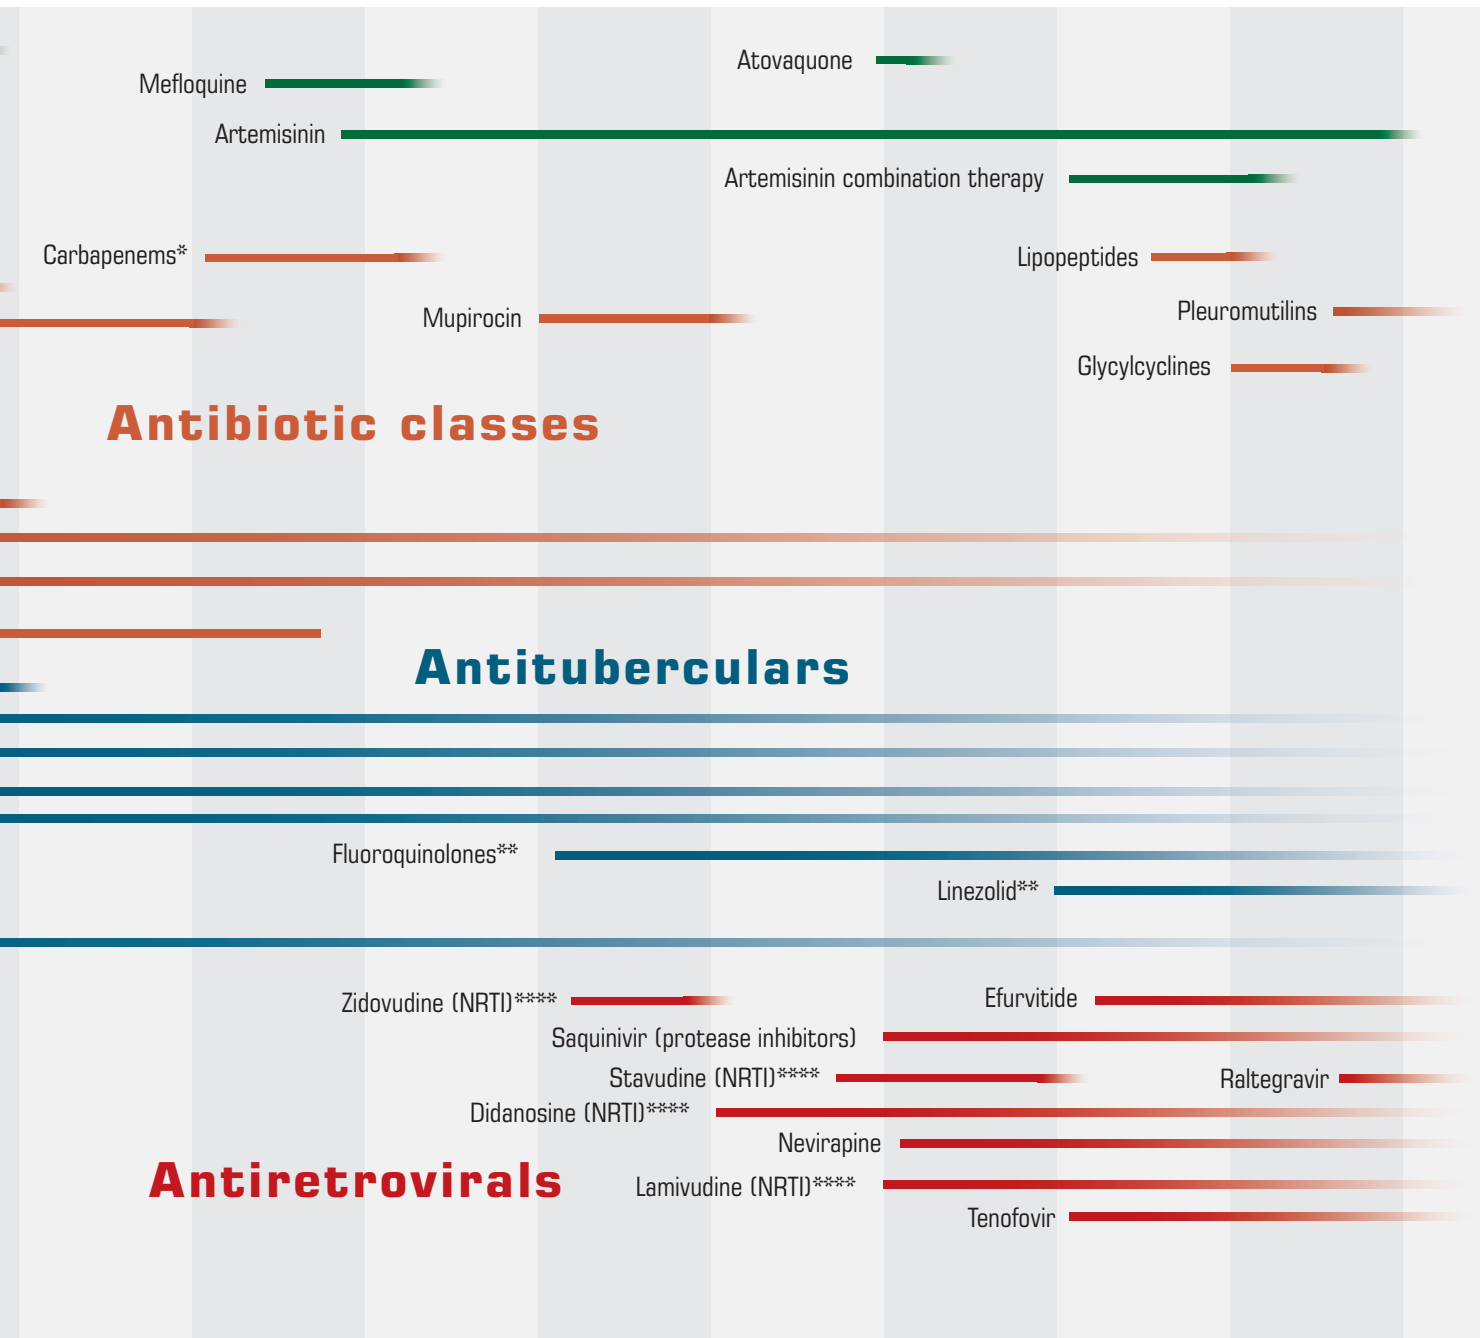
Atovaquone

Mefloquine

Artemisinin

Artemisinin combination therapy

Carbapenems*

Lipopeptides

Mupirocin

Pleuromutilins

Glycylcyclines

Antibiotic classes

Antituberculars

Fluoroquinolones**

Linezolid**

Zidovudine (NRTI)****

Efurvitide

Saquinivir (protease inhibitors)

Stavudine (NRTI)****

Raltegravir

Didanosine (NRTI)****

Nevirapine

Antiretrovirals

Lamivudine (NRTI)****

Tenofovir